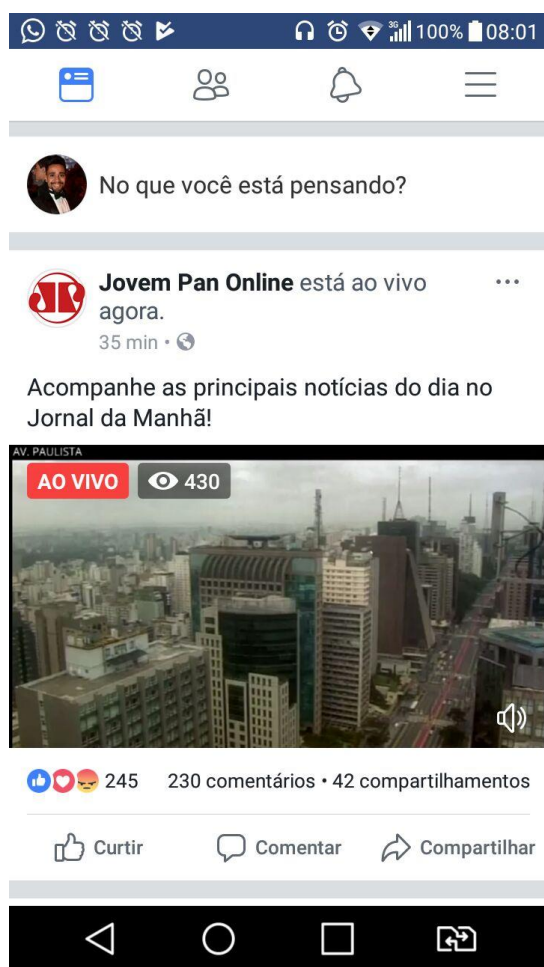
3G 100% 08:01

No que você está pensando?

Jovem Pan Online está ao vivo agora.
35 min •

Acompanhe as principais notícias do dia no Jornal da Manhã!

AV. PAULISTA
AO VIVO 430

245 230 comentários • 42 compartilhamentos

Curtir Comentar Compartilhar